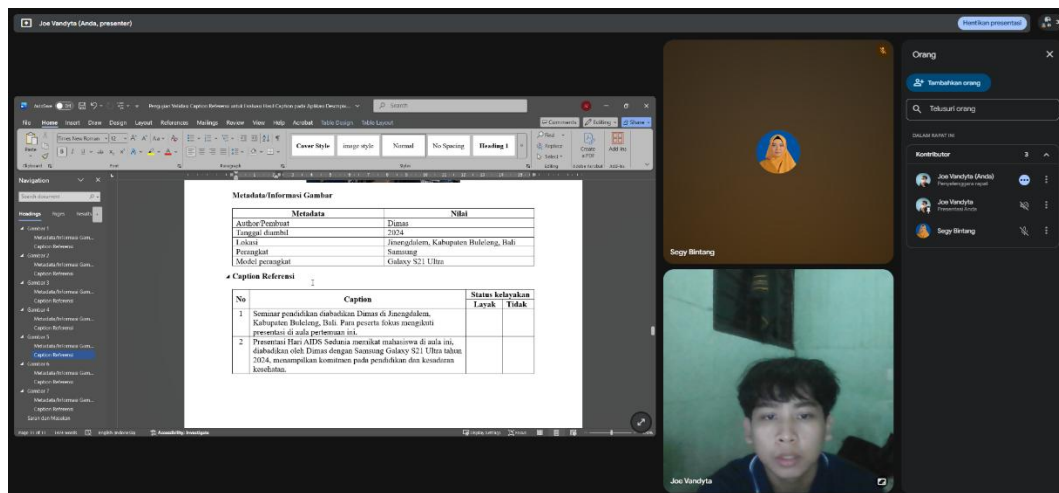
Joe Vandyta (Anda, presenter)

Hentikan presentasi

Orang

Tambahkan orang

Telusuri orang

DALAM RAPAT INI

Kontributor 3

Joe Vandyta (Anda)
Penyelenggara rapat

Joe Vandyta
Presentasi Anda

Segy Bintang

Segy Bintang

Joe Vandyta

Navigation

Search document

Headings Pages Results

Gambar 1
Metadata/Informasi Gam...
Caption Referensi
Gambar 2
Metadata/Informasi Gam...
Caption Referensi
Gambar 3
Metadata/Informasi Gam...
Caption Referensi
Gambar 4
Metadata/Informasi Gam...
Caption Referensi
Gambar 5
Metadata/Informasi Gam...
Caption Referensi
Gambar 6
Metadata/Informasi Gam...
Caption Referensi
Gambar 7
Metadata/Informasi Gam...
Caption Referensi
Saran dan Masukan

File Home Insert Draw Design Layout References Mailings Review View Help Acrobat Table Design Table Layout

Comments Editing Share

Cover Style | image style | Normal | No Spacing | Heading 1

Metadata/Informasi Gambar

| Metadata | Nilai |
|---|---|
| Author/Pembuat | Dimas |
| Tanggal diambil | 2024 |
| Lokasi | Jinengdalem, Kabupaten Buleleng, Bali |
| Perangkat | Samsung |
| Model perangkat | Galaxy S21 Ultra |

Caption Referensi

| No | Caption | Status kelayakan Layak | Tidak |
|---|---|---|---|
| 1 | Seminar pendidikan diabadikan Dimas di Jinengdalem, Kabupaten Buleleng, Bali. Para peserta fokus mengikuti presentasi di aula pertemuan ini. | | |
| 2 | Presentasi Hari AIDS Sedunia menarik mahasiswa di aula ini, diabadikan oleh Dimas dengan Samsung Galaxy S21 Ultra tahun 2024, menampilkan komitmen pada pendidikan dan kesadaran kesehatan. | | |

English (Indonesia) Accessibility: Investigate